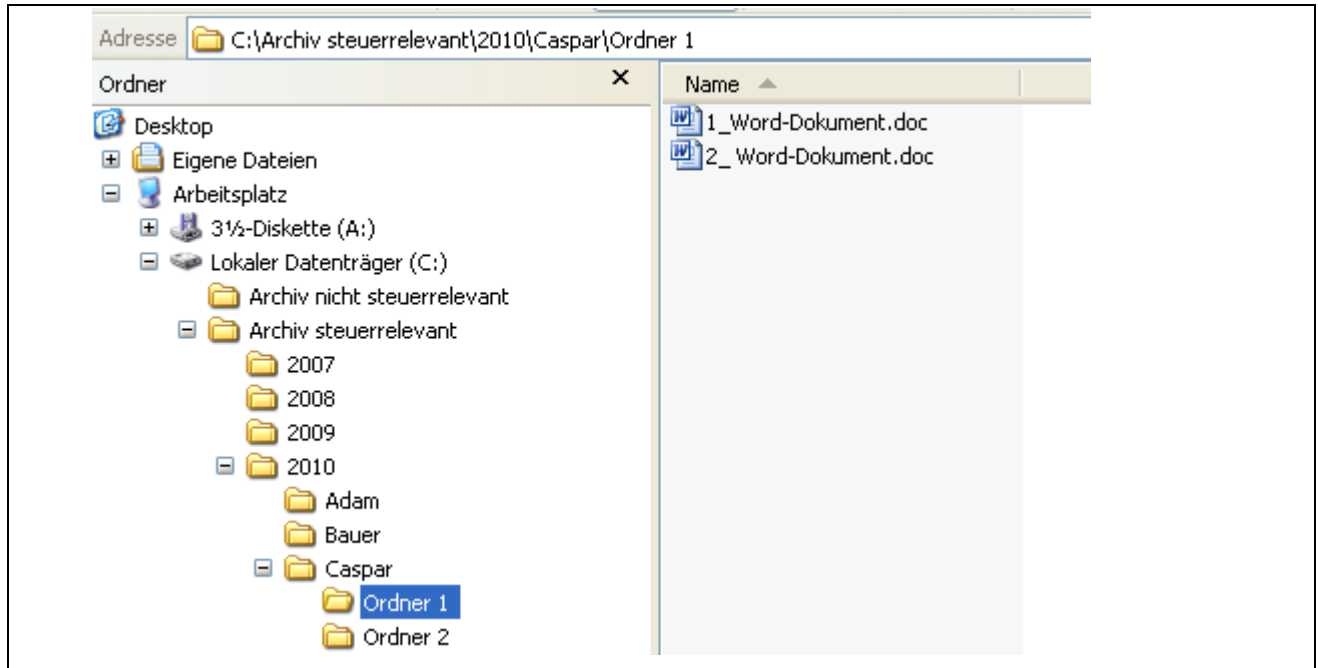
Adresse C:\Archiv steuerrelevant\2010\Caspar\Ordner 1

Ordner ×

Desktop
Eigene Dateien
Arbeitsplatz
3½-Diskette (A:)
Lokaler Datenträger (C:)
Archiv nicht steuerrelevant
Archiv steuerrelevant
2007
2008
2009
2010
Adam
Bauer
Caspar
Ordner 1
Ordner 2

Name

1_Word-Dokument.doc
2_ Word-Dokument.doc